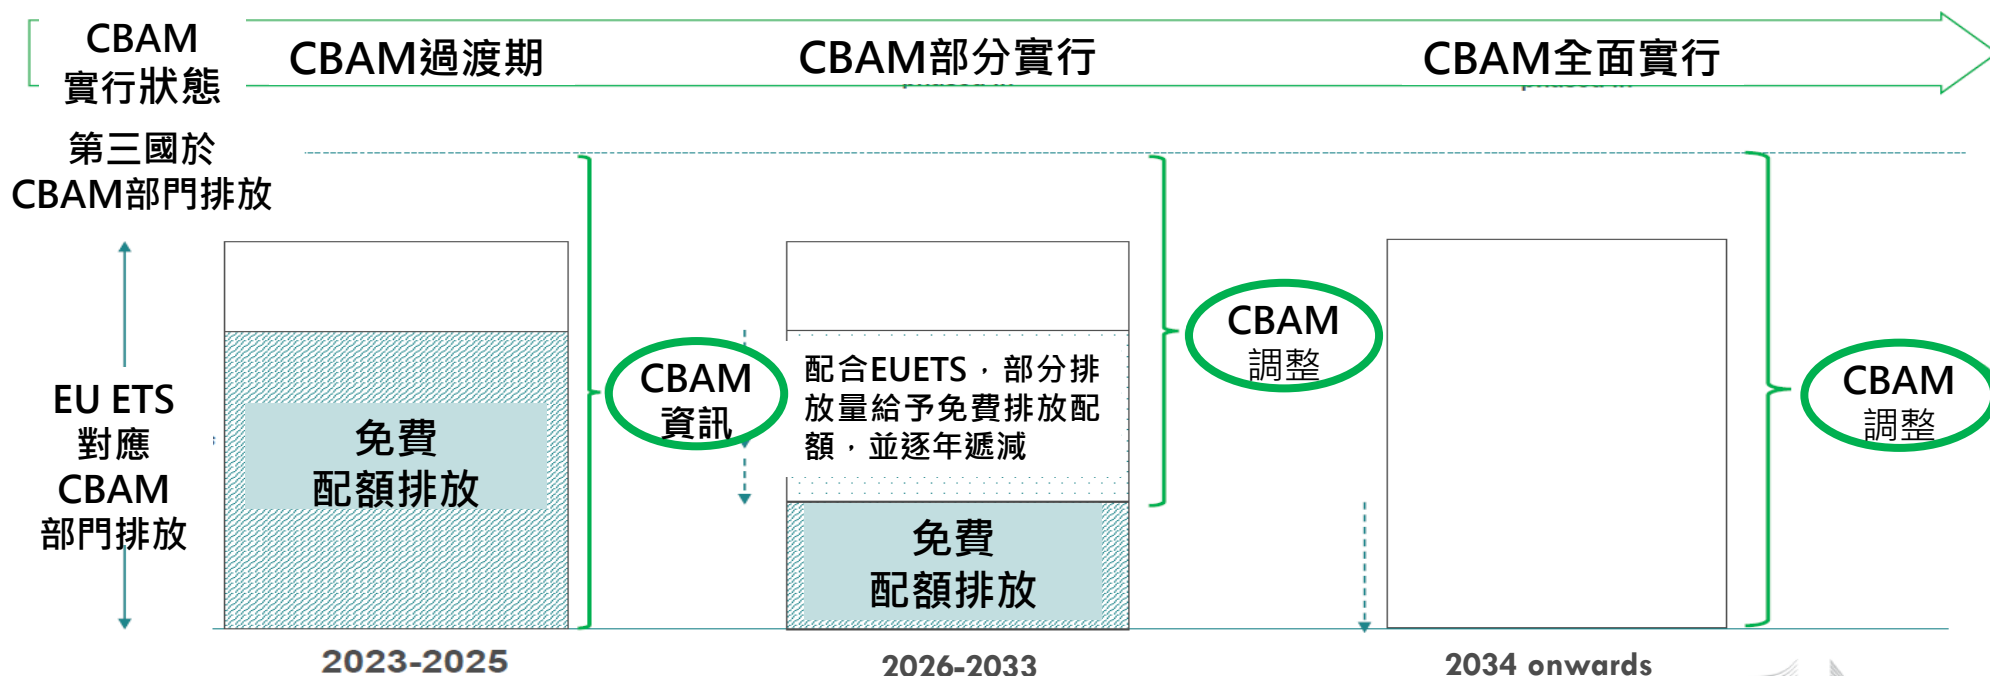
CBAM
實行狀態

CBAM過渡期

CBAM部分實行

CBAM全面實行

第三國於
CBAM部門排放

EU ETS
對應
CBAM
部門排放

免費
配額排放

CBAM
資訊

配合EUETS，部分排放量給予免費排放配額，並逐年遞減

免費
配額排放

CBAM
調整

CBAM
調整

2023-2025

2026-2033

2034 onwards